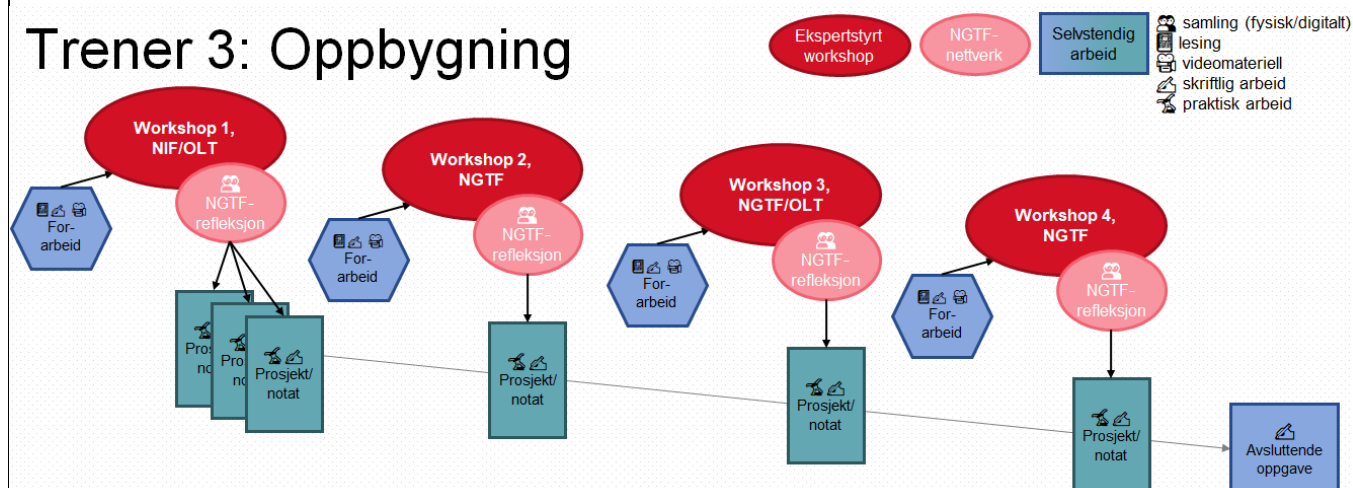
Trener 3: Oppbygning

Ekspertstyrt workshop

NGTF-nettverk

Selvstendig arbeid

samling (fysisk/digitalt)
lesing
videomateriell
skriftlig arbeid
praktisk arbeid

Workshop 1, NIF/OLT

NGTF-refleksjon

For-arbeid

Pros

Pro
nota

Prosjekt/notat

Workshop 2, NGTF

NGTF-refleksjon

For-arbeid

Prosjekt/notat

Workshop 3, NGTF/OLT

NGTF-refleksjon

For-arbeid

Prosjekt/notat

Workshop 4, NGTF

NGTF-refleksjon

For-arbeid

Prosjekt/notat

Avsluttende oppgave